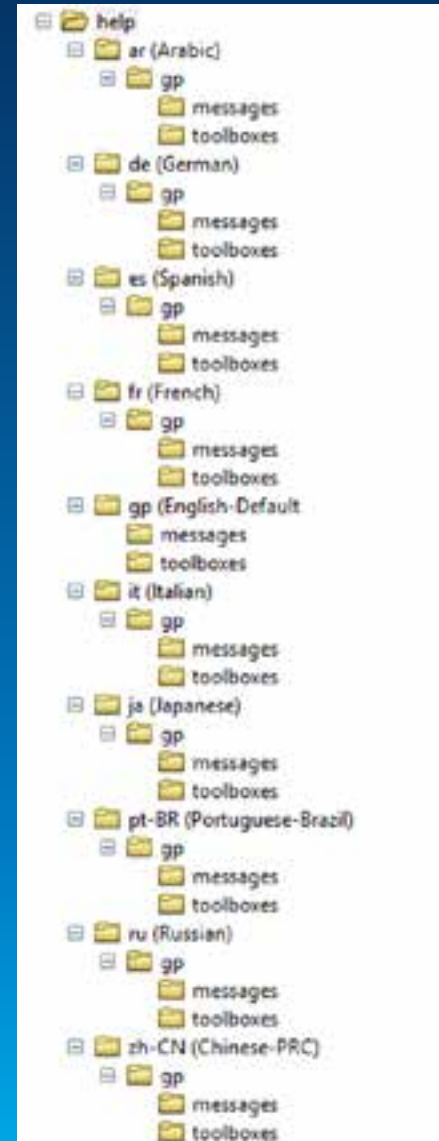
help
ar (Arabic)
gp
messages
toolboxes
de (German)
gp
messages
toolboxes
es (Spanish)
gp
messages
toolboxes
fr (French)
gp
messages
toolboxes
gp (English-Default
messages
toolboxes
it (Italian)
gp
messages
toolboxes
ja (Japanese)
gp
messages
toolboxes
pt-BR (Portuguese-Brazil)
gp
messages
toolboxes
ru (Russian)
gp
messages
toolboxes
zh-CN (Chinese-PRC)
gp
messages
toolboxes